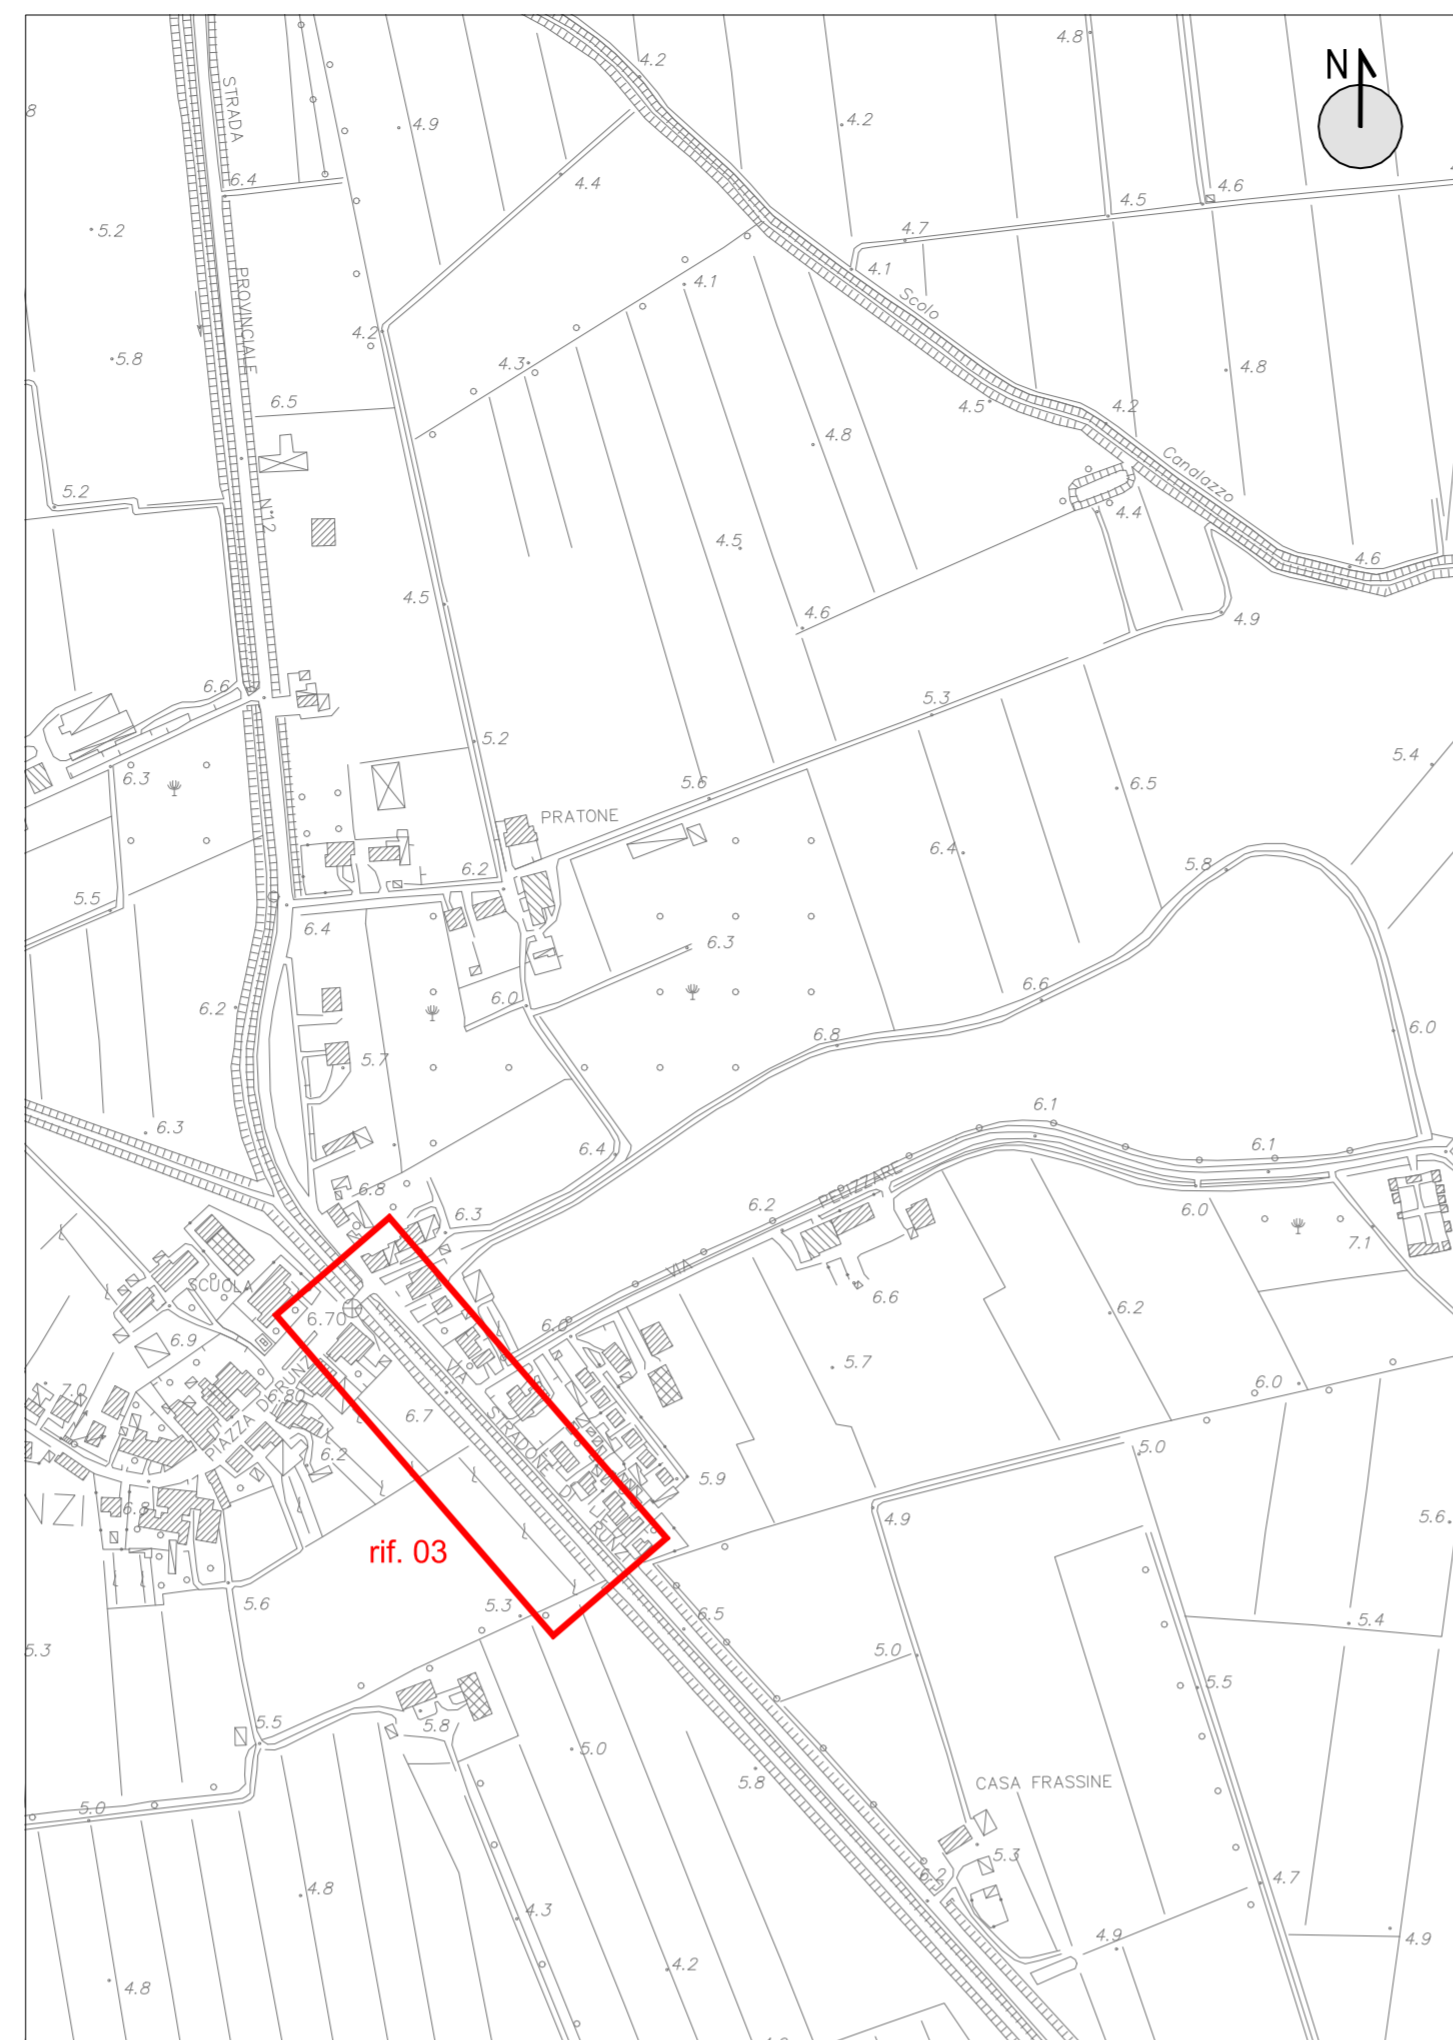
N

STRADA PROVINCIALE N.12

Scolo Canalazzo

PRATONE

VIA PELIZZARE

SCUOLA

PIAZZA D. RUNZI

VIA STRADONE DI RUNZI

CASA FRASSINE

rif. 03

8
4.8
4.2
4.9
4.2
6.4
4.4
4.6
4.5
5.2
4.7
4.1
4.1
5.8
4.2
4.3
4.8
6.5
4.5
4.2
4.8
5.2
4.4
4.5
4.6
4.5
4.6
4.9
6.6
5.3
5.2
6.3
5.6
5.4
6.5
6.4
5.8
5.5
6.2
6.4
6.3
6.2
6.0
6.6
6.0
5.7
6.8
6.1
6.3
6.4
6.1
6.8
6.3
6.2
6.0
7.1
6.70
6.6
6.9
6.0
6.2
7.0
6.80
5.7
6.0
6.7
6.2
5.0
5.9
ZI
6.8
4.9
5.6
5.6
5.3
6.5
5.4
5.3
5.0
5.5
5.5
5.8
5.0
5.0
5.8
5.3
6.2
4.7
4.8
4.3
4.9
4.9
4.8
4.2